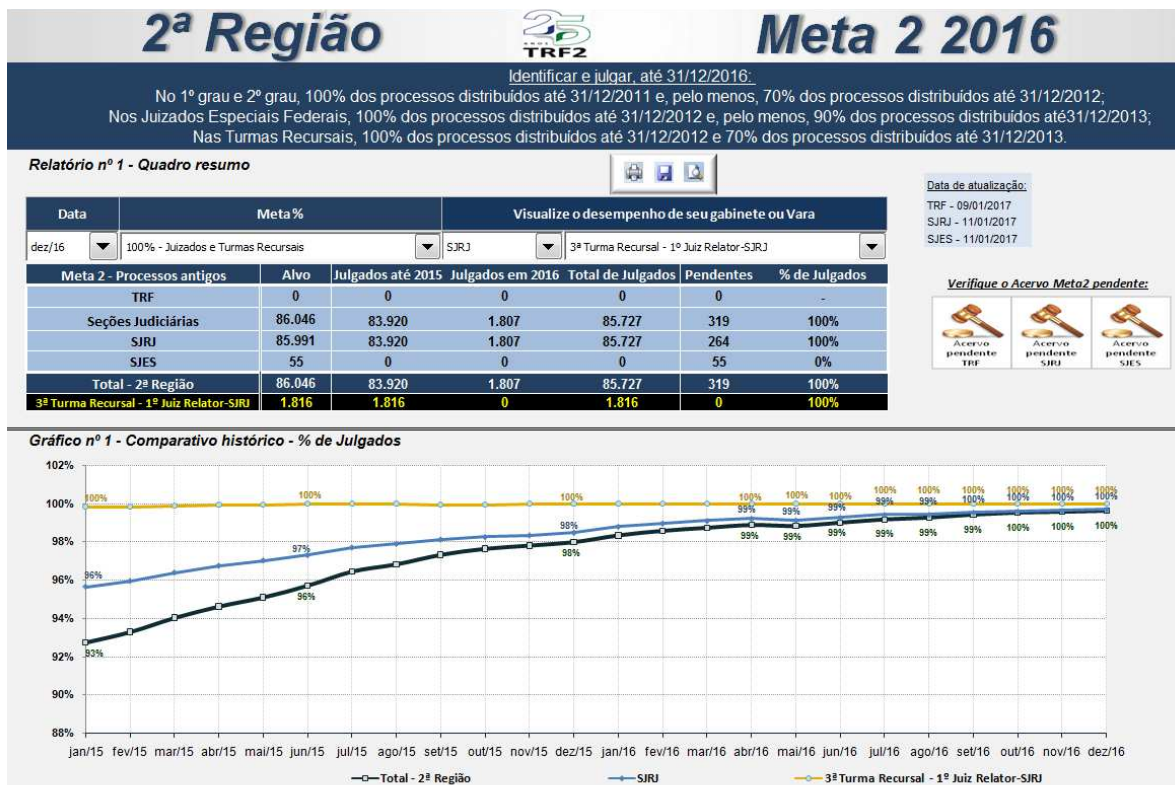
2ª Região

25 ANOS TRF2

Meta 2 2016

Identificar e julgar, até 31/12/2016:
No 1º grau e 2º grau, 100% dos processos distribuídos até 31/12/2011 e, pelo menos, 70% dos processos distribuídos até 31/12/2012;
Nos Juizados Especiais Federais, 100% dos processos distribuídos até 31/12/2012 e, pelo menos, 90% dos processos distribuídos até31/12/2013;
Nas Turmas Recursais, 100% dos processos distribuídos até 31/12/2012 e 70% dos processos distribuídos até 31/12/2013.

Relatório nº 1 - Quadro resumo

Data de atualização:
TRF - 09/01/2017
SJRJ - 11/01/2017
SJES - 11/01/2017

| Data | Meta% | Visualize o desempenho de seu gabinete ou Vara | |
|---|---|---|---|
| dez/16 | 100% - Juizados e Turmas Recursais | SJRJ | 3ª Turma Recursal - 1º Juiz Relator-SJRJ |

| Meta 2 - Processos antigos | Alvo | Julgados até 2015 | Julgados em 2016 | Total de Julgados | Pendentes | % de Julgados |
|---|---|---|---|---|---|---|
| TRF | 0 | 0 | 0 | 0 | 0 | - |
| Seções Judiciárias | 86.046 | 83.920 | 1.807 | 85.727 | 319 | 100% |
| SJRJ | 85.991 | 83.920 | 1.807 | 85.727 | 264 | 100% |
| SJES | 55 | 0 | 0 | 0 | 55 | 0% |
| Total - 2ª Região | 86.046 | 83.920 | 1.807 | 85.727 | 319 | 100% |
| 3ª Turma Recursal - 1º Juiz Relator-SJRJ | 1.816 | 1.816 | 0 | 1.816 | 0 | 100% |

Verifique o Acervo Meta2 pendente:

Acervo pendente TRF
Acervo pendente SJRJ
Acervo pendente SJES

Gráfico nº 1 - Comparativo histórico - % de Julgados

102%
100%
98%
96%
94%
92%
90%
88%

100% 100% 100% 100% 100% 100% 100% 100% 100% 100% 100% 100% 100%
96% 97% 98% 99% 99% 99% 99% 99% 100% 100% 100%
93% 96% 98% 99% 99% 99% 99% 99% 99% 100% 100% 100%

jan/15 fev/15 mar/15 abr/15 mai/15 jun/15 jul/15 ago/15 set/15 out/15 nov/15 dez/15 jan/16 fev/16 mar/16 abr/16 mai/16 jun/16 jul/16 ago/16 set/16 out/16 nov/16 dez/16

Total - 2ª Região    SJRJ    3ª Turma Recursal - 1º Juiz Relator-SJRJ